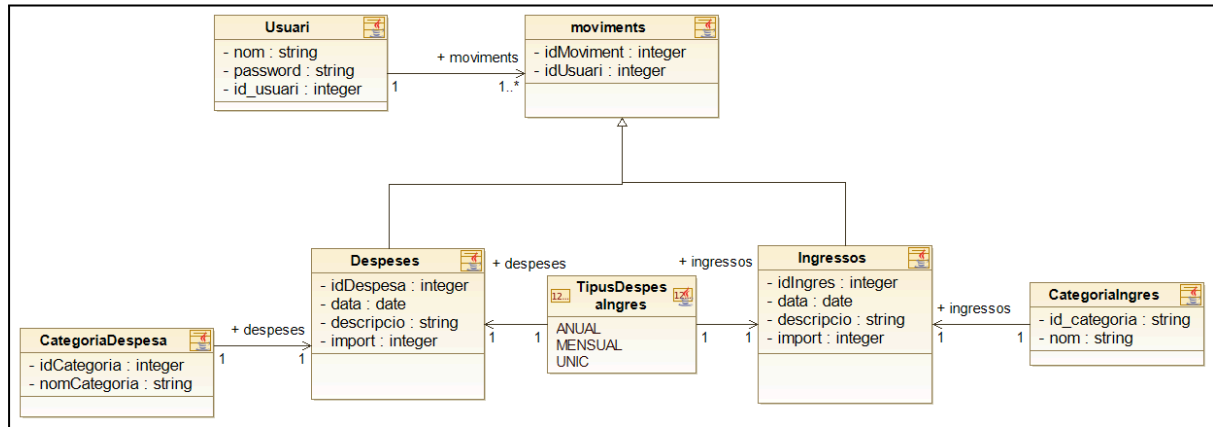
Usuari
- nom : string
- password : string
- id_usuari : integer

+ moviments
1
1..*

moviments
- idMoviment : integer
- idUsuari : integer

Despeses
- idDespesa : integer
- data : date
- descripcio : string
- import : integer

+ despeses

TipusDespesaIngres
ANUAL
MENSUAL
UNIC

+ ingressos

Ingressos
- idIngres : integer
- data : date
- descripcio : string
- import : integer

+ ingressos

CategoriaIngres
- id_categoria : string
- nom : string

CategoriaDespesa
- idCategoria : integer
- nomCategoria : string

+ despeses
1
1
1
1
1
1
1
1